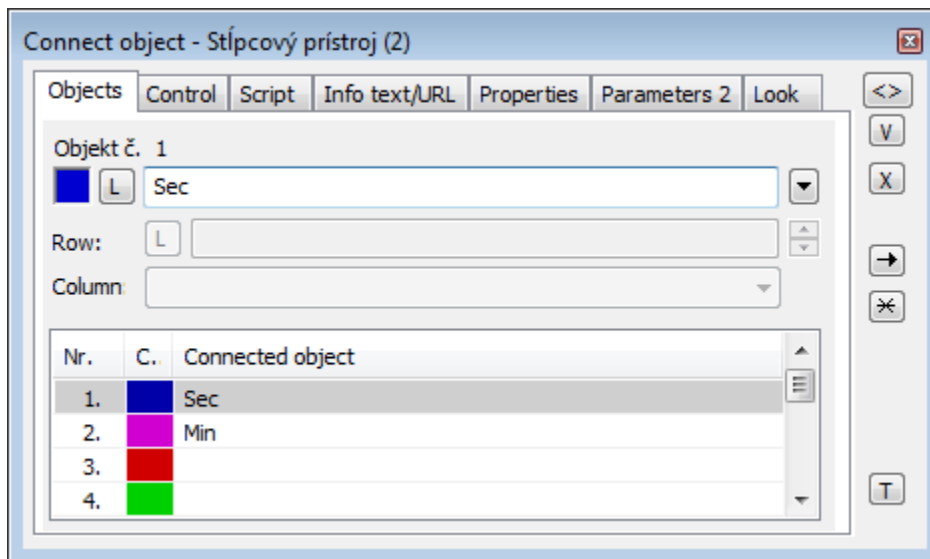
Connect object - Stĺpcový prístroj (2)

Objects | Control | Script | Info text/URL | Properties | Parameters 2 | Look

<>
V
X

Objekt č. 1

L Sec

Row: L

Column

| Nr. | C.. | Connected object |
|---|---|---|
| 1. | | Sec |
| 2. | | Min |
| 3. | | |
| 4. | | |

T